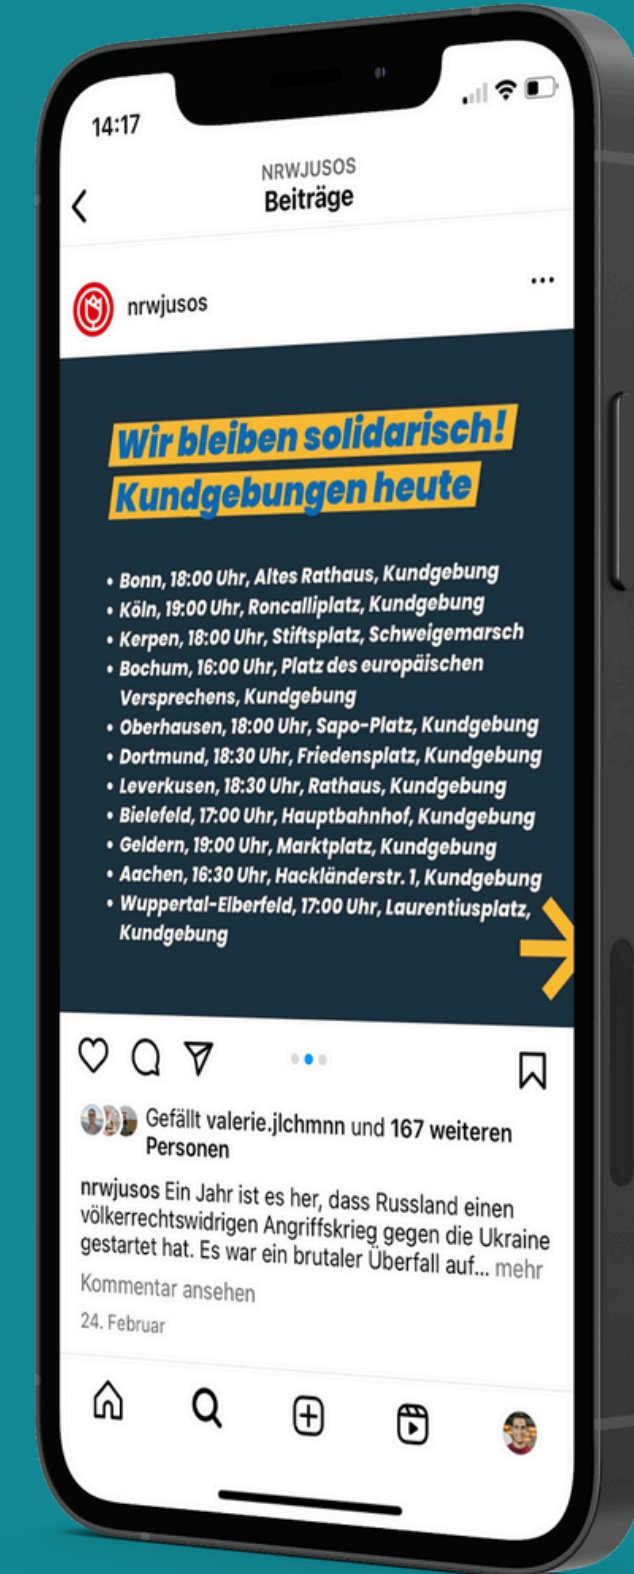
14:17

NRWJUSOS
Beiträge

nrwjusos

Wir bleiben solidarisch!
Kundgebungen heute

• Bonn, 18:00 Uhr, Altes Rathaus, Kundgebung
• Köln, 19:00 Uhr, Roncalliplatz, Kundgebung
• Kerpen, 18:00 Uhr, Stiftsplatz, Schweigemarsch
• Bochum, 16:00 Uhr, Platz des europäischen Versprechens, Kundgebung
• Oberhausen, 18:00 Uhr, Sapo-Platz, Kundgebung
• Dortmund, 18:30 Uhr, Friedensplatz, Kundgebung
• Leverkusen, 18:30 Uhr, Rathaus, Kundgebung
• Bielefeld, 17:00 Uhr, Hauptbahnhof, Kundgebung
• Geldern, 19:00 Uhr, Marktplatz, Kundgebung
• Aachen, 16:30 Uhr, Hackländerstr. 1, Kundgebung
• Wuppertal-Elberfeld, 17:00 Uhr, Laurentiusplatz, Kundgebung

Gefällt valerie.jlchmnn und 167 weiteren Personen

nrwjusos Ein Jahr ist es her, dass Russland einen völkerrechtswidrigen Angriffskrieg gegen die Ukraine gestartet hat. Es war ein brutaler Überfall auf... mehr

Kommentar ansehen

24. Februar